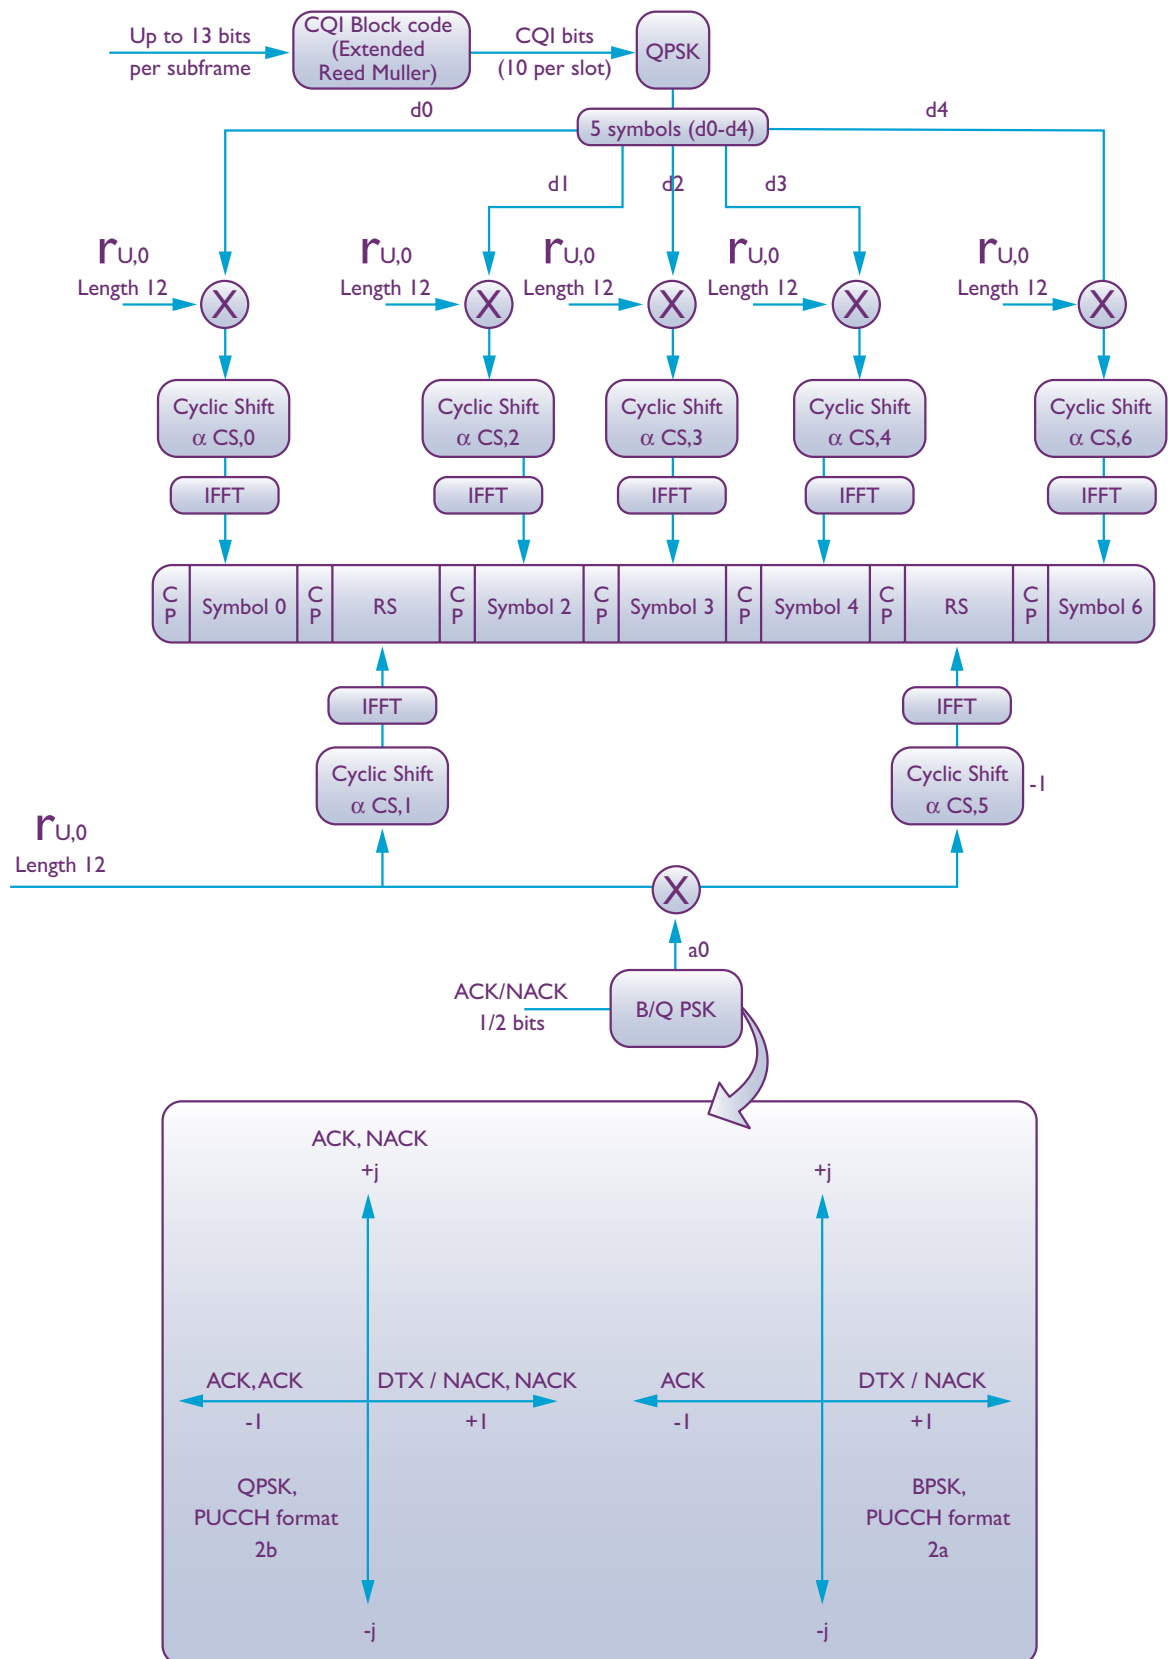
Up to 13 bits per subframe

CQI Block code (Extended Reed Muller)

CQI bits (10 per slot)

QPSK

d0

5 symbols (d0-d4)

d4

d1

d2

d3

$r_{U,0}$ Length 12

$r_{U,0}$ Length 12

$r_{U,0}$ Length 12

$r_{U,0}$ Length 12

$r_{U,0}$ Length 12

X

X

X

X

X

Cyclic Shift $\alpha$ CS,0

Cyclic Shift $\alpha$ CS,2

Cyclic Shift $\alpha$ CS,3

Cyclic Shift $\alpha$ CS,4

Cyclic Shift $\alpha$ CS,6

IFFT

IFFT

IFFT

IFFT

IFFT

| CP | Symbol 0 | CP | RS | CP | Symbol 2 | CP | Symbol 3 | CP | Symbol 4 | CP | RS | CP | Symbol 6 |
|---|---|---|---|---|---|---|---|---|---|---|---|---|---|

IFFT

IFFT

Cyclic Shift $\alpha$ CS,1

Cyclic Shift $\alpha$ CS,5

-1

$r_{U,0}$ Length 12

X

a0

ACK/NACK 1/2 bits

B/Q PSK

ACK, NACK

+j

ACK, ACK

DTX / NACK, NACK

-1

+1

QPSK, PUCCH format 2b

-j

+j

ACK

DTX / NACK

-1

+1

BPSK, PUCCH format 2a

-j